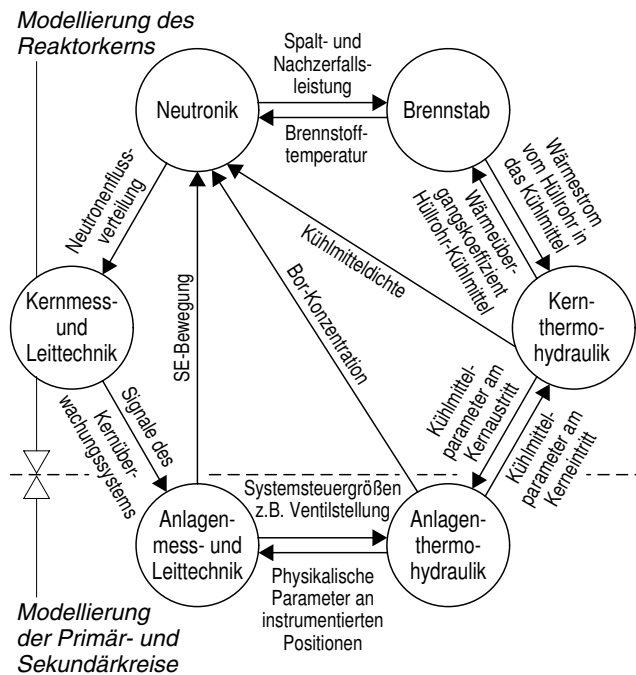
Modellierung des Reaktorkerns

Spalt- und Nachzerfallsleistung

Neutronik

Brennstab

Brennstofftemperatur

Wärmestrom vom Hüllrohr in das Kühlmittel

Wärmeübergangskoeffizient Hüllrohr-Kühlmittel

Neutronenflussverteilung

Kühlmitteldichte

Bor-Konzentration

Kernmess- und Leittechnik

SE-Bewegung

Kernthermohydraulik

Signale des Kernüberwachungssystems

Kühlmittelparameter am Kernaustritt

Kühlmittelparameter am Kerneintritt

Systemsteuergrößen z.B. Ventilstellung

Anlagenmess- und Leittechnik

Anlagenthermohydraulik

Physikalische Parameter an instrumentierten Positionen

Modellierung der Primär- und Sekundärkreise